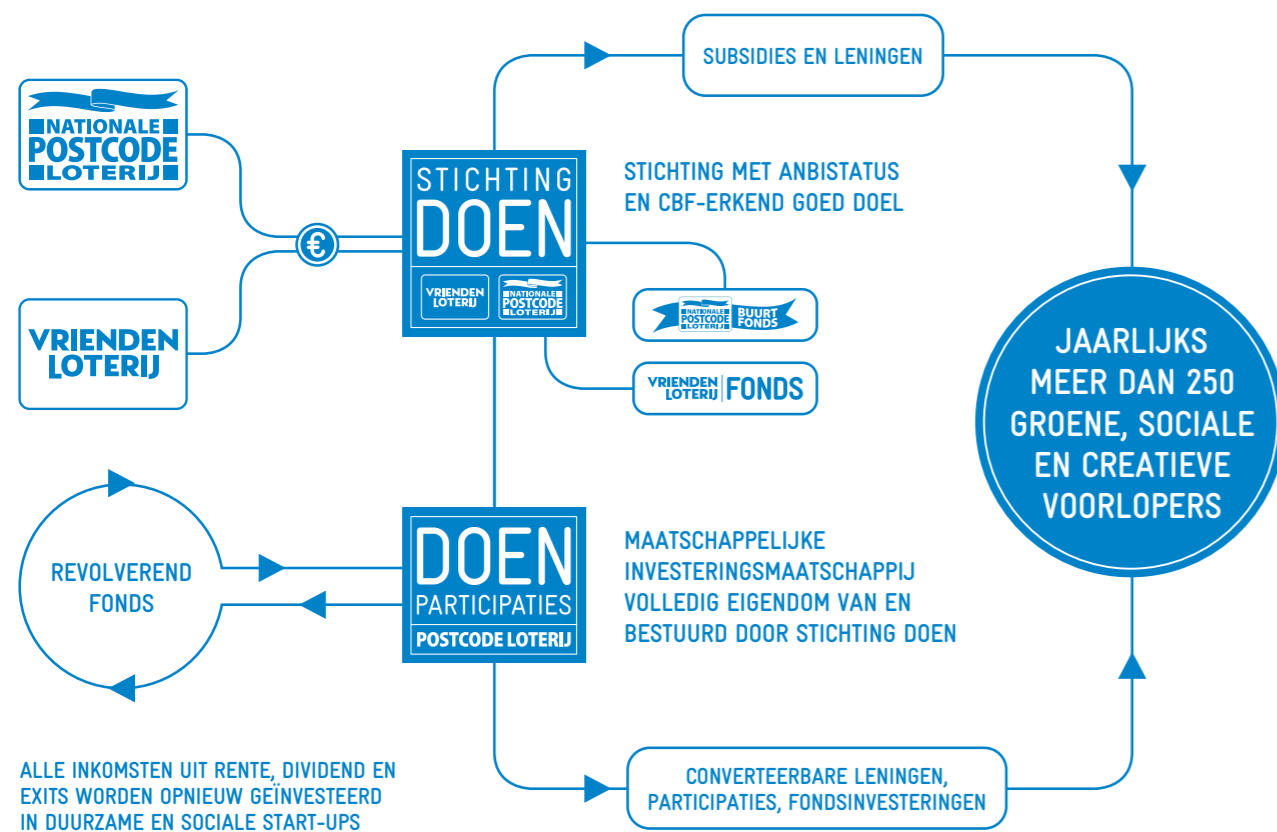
NATIONALE POSTCODE LOTERIJ

VRIENDEN LOTERIJ

€

STICHTING DOEN

VRIENDEN LOTERIJ

NATIONALE POSTCODE LOTERIJ

SUBSIDIES EN LENINGEN

STICHTING MET ANBISTATUS EN CBF-ERKEND GOED DOEL

NATIONALE POSTCODE LOTERIJ BUURT FONDS

VRIENDEN LOTERIJ FONDS

JAARLIJKS MEER DAN 250 GROENE, SOCIALE EN CREATIEVE VOORLOPERS

REVOLVEREND FONDS

DOEN PARTICIPATIES POSTCODE LOTERIJ

MAATSCHAPPELIJKE INVESTERINGSMAATSCHAPPIJ VOLLEDIG EIGENDOM VAN EN BESTUURD DOOR STICHTING DOEN

ALLE INKOMSTEN UIT RENTE, DIVIDEND EN EXITS WORDEN OPNIEUW GEÏNVESTEERD IN DUURZAME EN SOCIALE START-UPS

CONVERTEERBARE LENINGEN, PARTICIPATIES, FONDSINVESTERINGEN